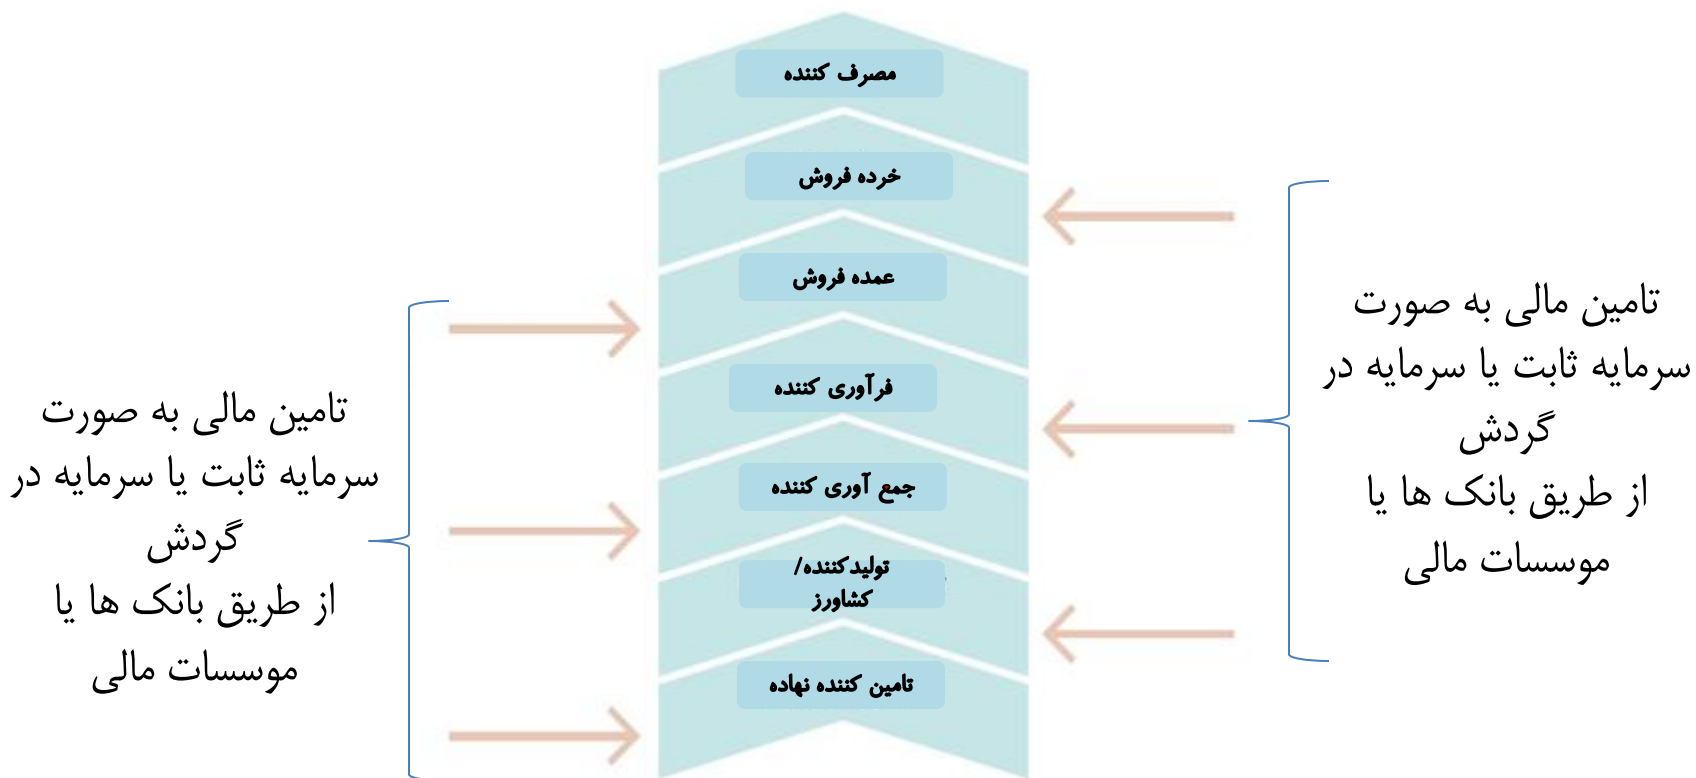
مصرف کننده

خرده فروش

عمده فروش

فرآوری کننده

جمع آوری کننده

تولیدکننده/ کشاورز

تامین کننده نهاده

تامین مالی به صورت سرمایه ثابت یا سرمایه در گردش
از طریق بانک ها یا موسسات مالی

تامین مالی به صورت سرمایه ثابت یا سرمایه در گردش
از طریق بانک ها یا موسسات مالی